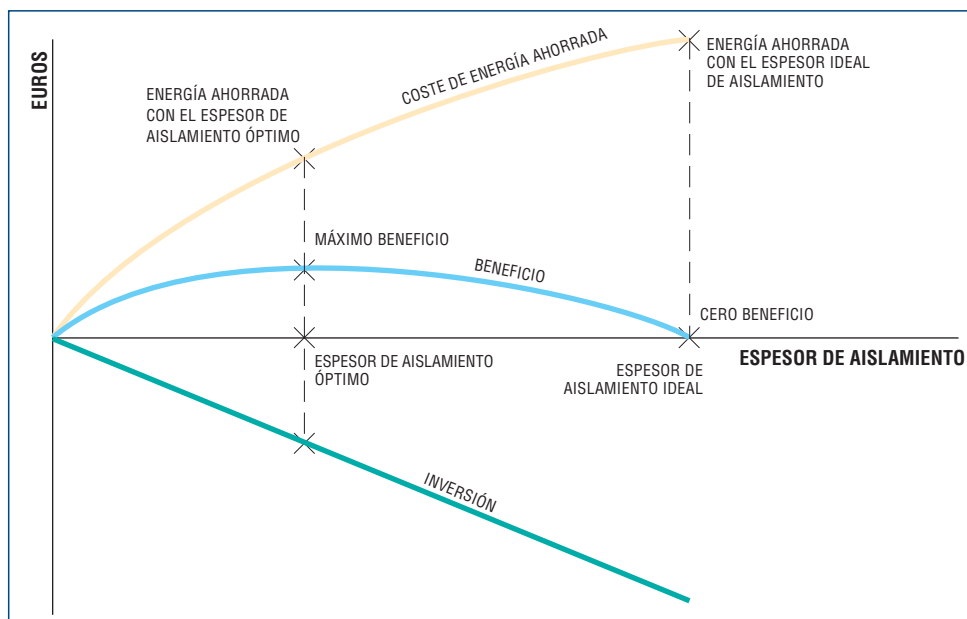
EUROS

ENERGÍA AHORRADA CON EL ESPESOR DE AISLAMIENTO ÓPTIMO

COSTE DE ENERGÍA AHORRADA

ENERGÍA AHORRADA CON EL ESPESOR IDEAL DE AISLAMIENTO

MÁXIMO BENEFICIO

BENEFICIO

CERO BENEFICIO

ESPESOR DE AISLAMIENTO ÓPTIMO

ESPESOR DE AISLAMIENTO IDEAL

ESPESOR DE AISLAMIENTO

INVERSIÓN